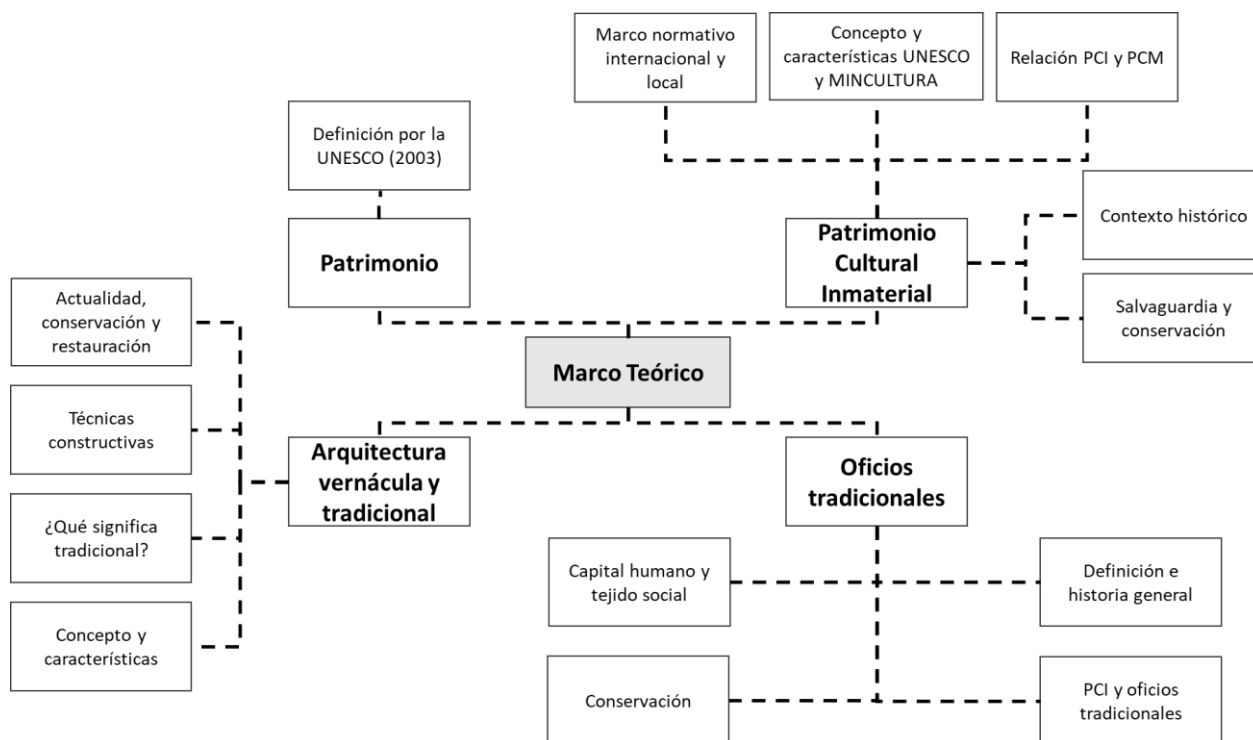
Marco normativo internacional y local

Concepto y características UNESCO y MINCULTURA

Relación PCI y PCM

Definición por la UNESCO (2003)

Patrimonio

Patrimonio Cultural Inmaterial

Contexto histórico

Salvaguardia y conservación

Actualidad, conservación y restauración

Marco Teórico

Técnicas constructivas

Arquitectura vernácula y tradicional

Oficios tradicionales

¿Qué significa tradicional?

Capital humano y tejido social

Definición e historia general

Concepto y características

Conservación

PCI y oficios tradicionales